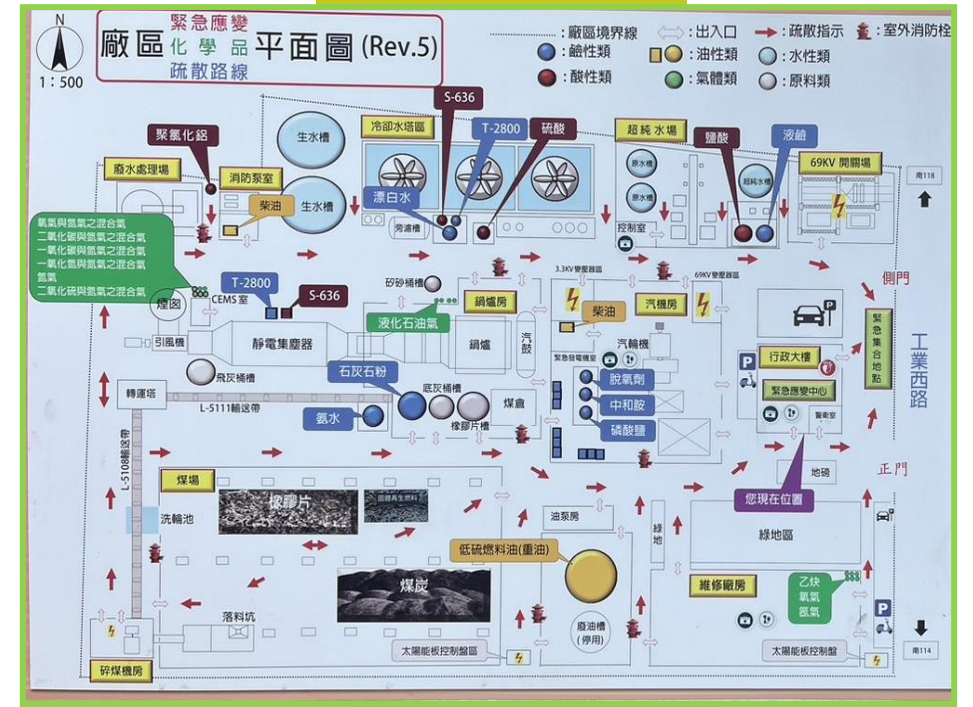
N
1：500

廠區 緊急應變 化學品 疏散路線 平面圖 (Rev.5)

：廠區境界線 ：出入口 ：疏散指示 ：室外消防栓
：鹼性類 ：油性類 ：水性類
：酸性類 ：氣體類 ：原料類

S-636
聚氯化鋁
冷卻水塔區
T-2800
硫酸
超純水場
鹽酸
液鹼
69KV 開關場
生水槽
生水槽
廢水處理場
消防泵室
柴油
漂白水
旁濾槽
原水槽
超純水槽
控制室
氧氣與氮氣之混合氣
二氧化碳與氮氣之混合氣
一氧化氮與氮氣之混合氣
一氧化氮與氮氣之混合氣
氮氣
二氧化硫與氮氣之混合氣
T-2800
S-636
CEMS室
煙囪
矽砂桶槽
鍋爐房
3.3KV變壓器區
柴油
汽機房
69KV變壓器區
側門
液化石油氣
引風機
靜電集塵器
鍋爐
汽鼓
緊急發電機室
汽輪機
行政大樓
緊急集合地點
工業西路
飛灰桶槽
石灰石粉
脫氧劑
緊急應變中心
轉運塔
底灰桶槽
中和胺
警衛室
L-5111輸送帶
氨水
煤倉
橡膠片槽
磷酸鹽
地磅
正門
L-510輸送帶
煤場
橡膠片
固體再生燃料
您現在位置
洗輪池
油泵房
綠地
綠地區
低硫燃料油(重油)
煤炭
乙炔
氧氣
氬氣
維修廠房
落料坑
廢油槽(停用)
太陽能板控制盤區
太陽能板控制盤
碎煤機房
南118
南114